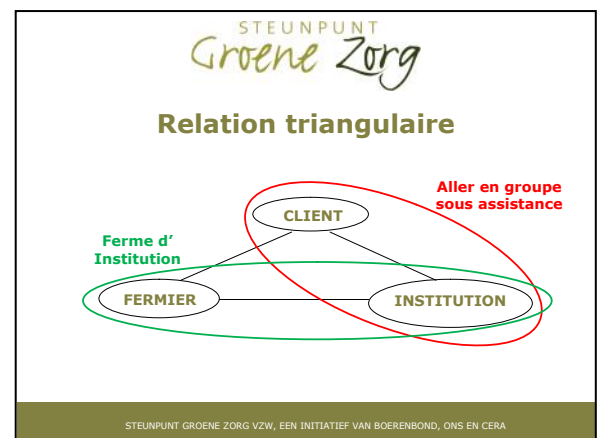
STEUNPUNT
Groene Zorg

Relation triangulaire

Aller en groupe sous assistance

CLIENT

Ferme d' Institution

FERMIER

INSTITUTION

STEUNPUNT GROENE ZORG VZW, EEN INITIATIEF VAN BOERENBOND, ONS EN CERA